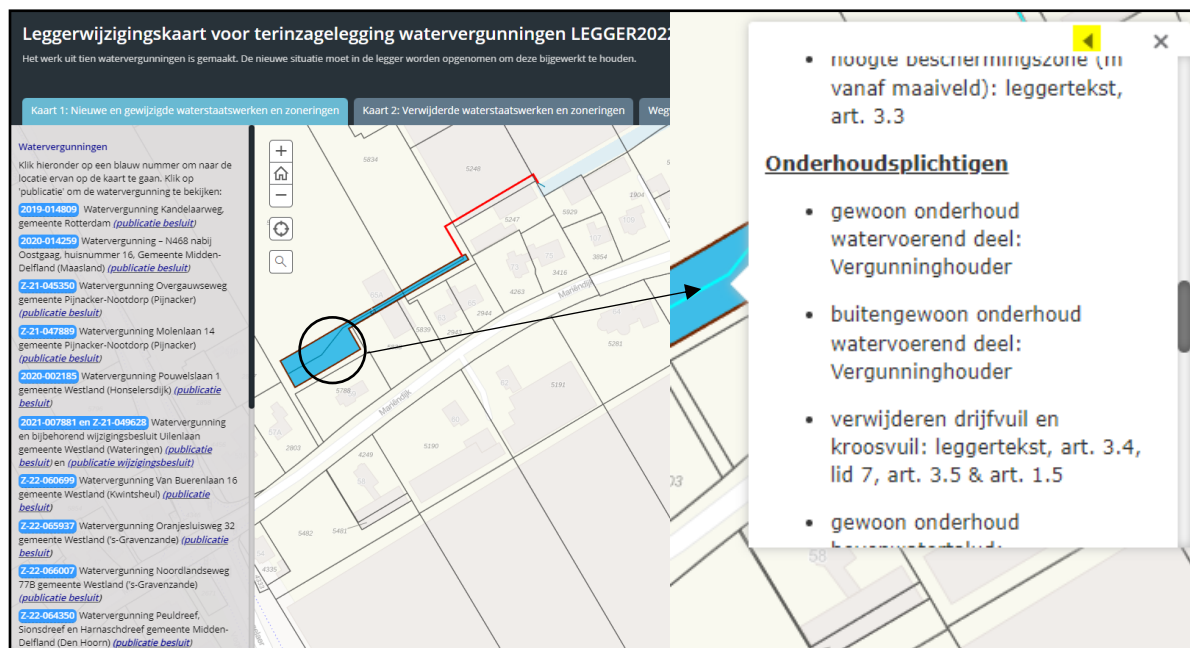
Leggerwijzigingskaart voor terinzagelegging watervergunningen LEGGER202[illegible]

Het werk uit tien watervergunningen is gemaakt. De nieuwe situatie moet in de legger worden opgenomen om deze bijgewerkt te houden.

Kaart 1: Nieuwe en gewijzigde waterstaatswerken en zoneringen | Kaart 2: Verwijderde waterstaatswerken en zoneringen | Weg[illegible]

Watervergunningen

Klik hieronder op een blauw nummer om naar de locatie ervan op de kaart te gaan. Klik op 'publicatie' om de watervergunning te bekijken:

2019-014809 Watervergunning Kandelaarweg, gemeente Rotterdam (publicatie besluit)

2020-014259 Watervergunning – N468 nabij Oostgaag, huisnummer 16, Gemeente Midden-Delfland (Maasland) (publicatie besluit)

Z-21-045350 Watervergunning Overgauwseweg gemeente Pijnacker-Nootdorp (Pijnacker) (publicatie besluit)

Z-21-047889 Watervergunning Molenlaan 14 gemeente Pijnacker-Nootdorp (Pijnacker) (publicatie besluit)

2020-002185 Watervergunning Pouwelslaan 1 gemeente Westland (Honselersdijk) (publicatie besluit)

2021-007881 en Z-21-049628 Watervergunning en bijbehorend wijzigingsbesluit Uilenlaan gemeente Westland (Wateringen) (publicatie besluit) en (publicatie wijzigingsbesluit)

Z-22-060699 Watervergunning Van Buerenlaan 16 gemeente Westland (Kwintsheul) (publicatie besluit)

Z-22-065937 Watervergunning Oranjesluisweg 32 gemeente Westland ('s-Gravenzande) (publicatie besluit)

Z-22-066007 Watervergunning Noordlandseweg 77B gemeente Westland ('s-Gravenzande) (publicatie besluit)

Z-22-064350 Watervergunning Peuldreef, Sionsdreef en Harnaschdreef gemeente Midden-Delfland (Den Hoorn) (publicatie besluit)

5834 5248 5247 5929 1904 3416 3854 4263 2944 5839 2946 Monlindijk 5281 5786 5191 Monlindijk 2803 5190 4249 5482 5481 4335 03 58

• hoogte beschermingszone (m vanaf maaiveld): leggertekst, art. 3.3

Onderhoudsplichtigen

• gewoon onderhoud watervoerend deel: Vergunninghouder

• buitengewoon onderhoud watervoerend deel: Vergunninghouder

• verwijderen drijfvuil en kroosvuil: leggertekst, art. 3.4, lid 7, art. 3.5 & art. 1.5

• gewoon onderhoud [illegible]